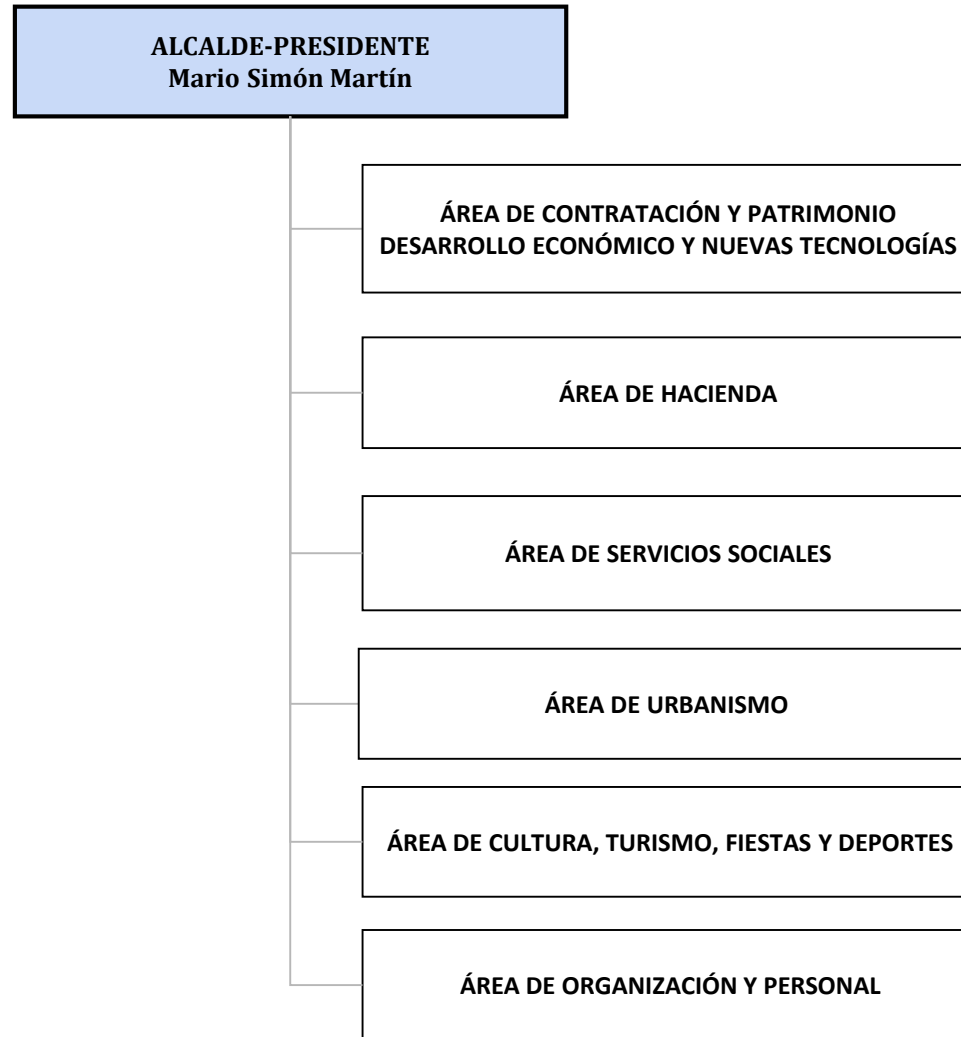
ALCALDE-PRESIDENTE
Mario Simón Martín

ÁREA DE CONTRATACIÓN Y PATRIMONIO
DESARROLLO ECONÓMICO Y NUEVAS TECNOLOGÍAS

ÁREA DE HACIENDA

ÁREA DE SERVICIOS SOCIALES

ÁREA DE URBANISMO

ÁREA DE CULTURA, TURISMO, FIESTAS Y DEPORTES

ÁREA DE ORGANIZACIÓN Y PERSONAL